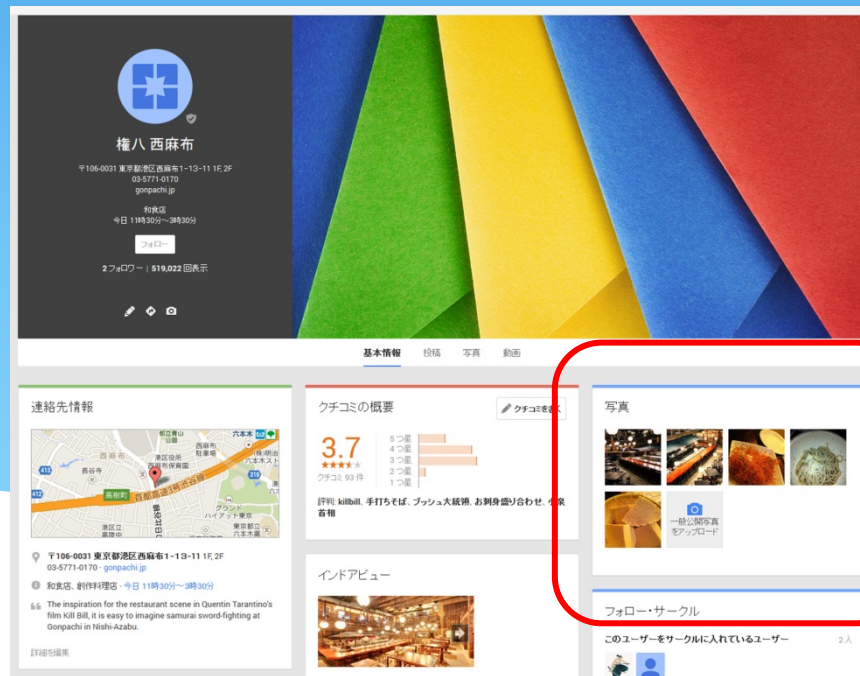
権八 西麻布

〒106-0031 東京都港区西麻布1-13-11 1F, 2F
03-5771-0170
gonpachi.jp

和食店
今日 11時30分～3時30分

フォロー

2 フォロワー | 519,022 回表示

基本情報 投稿 写真 動画

連絡先情報

〒106-0031 東京都港区西麻布1-13-11 1F, 2F
03-5771-0170 · gonpachi.jp

和食店, 創作料理店 · 今日 11時30分～3時30分

The inspiration for the restaurant scene in Quentin Tarantino's film Kill Bill, it is easy to imagine samurai sword-fighting at Gonpachi in Nishi-Azabu.

詳細を編集

クチコミの概要

クチコミを書く

3.7

クチコミ 93 件

5 つ星
4 つ星
3 つ星
2 つ星
1 つ星

評判: killbill, 手打ちそば, ブッシュ大統領, お刺身盛り合わせ, 雰囲気, 首相

インドアビュー

写真

一般公開写真をアップロード

フォロー・サークル

このユーザーをサークルに入れているユーザー

2 人